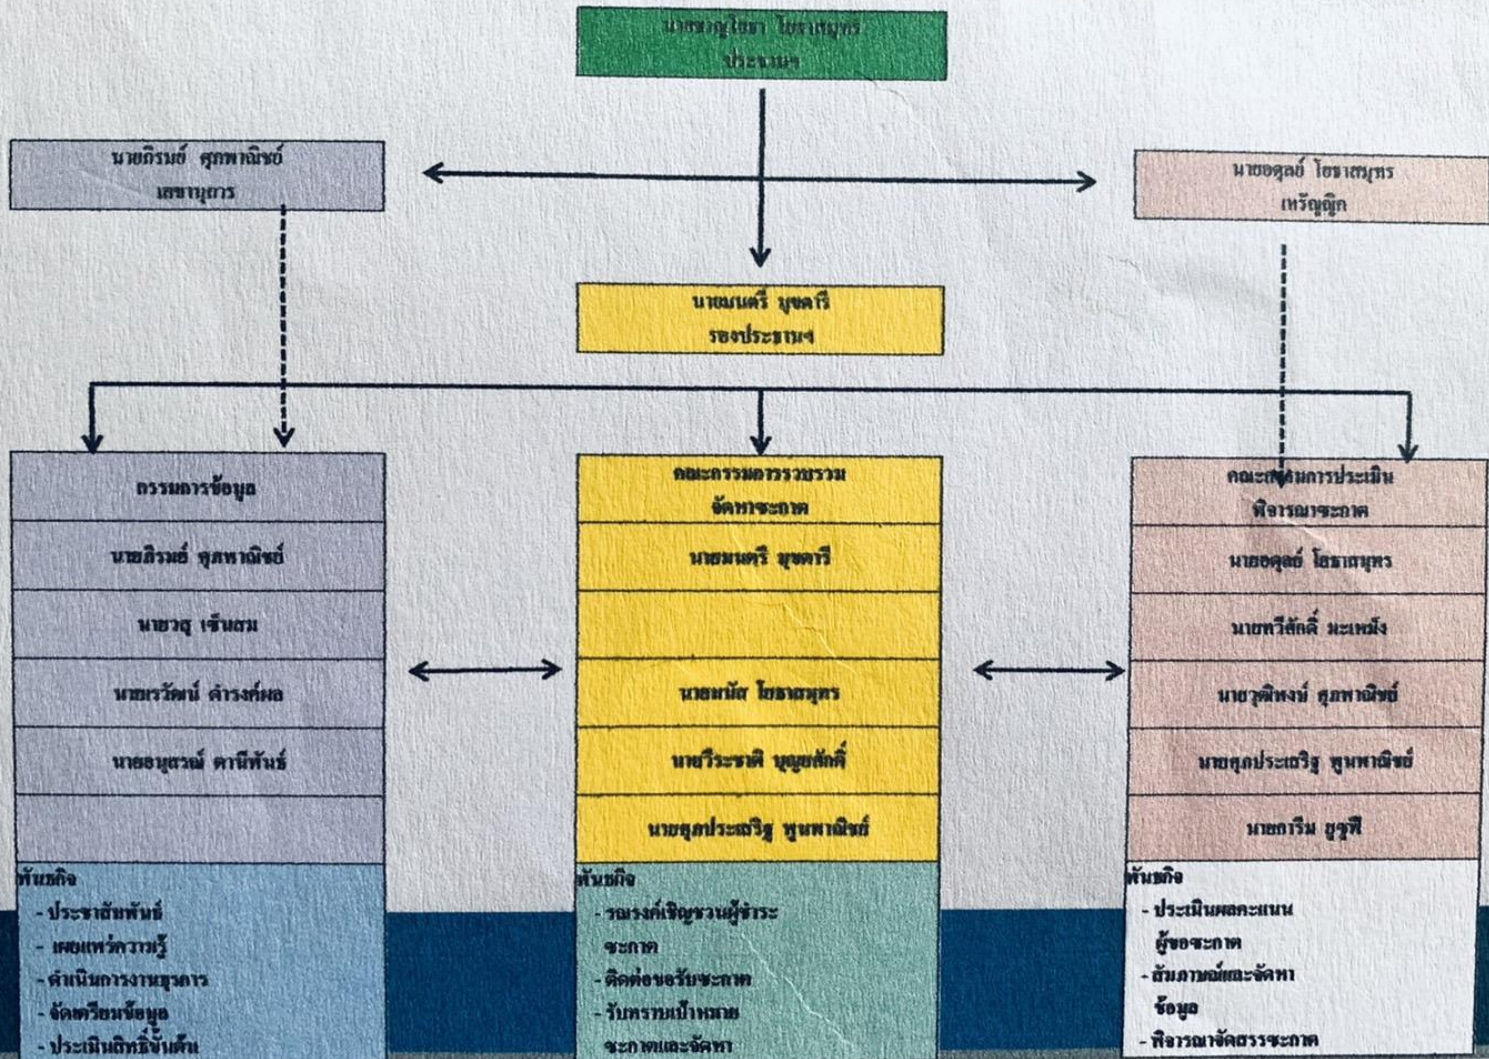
นายชญโชษา โยธาสมุทร
ประธานฯ

นายภิรมย์ ศุภพาณิชย์
เลขานุการ

นายอดุลย์ โยธาสมุทร
เหรัญญิก

นายมนตรี บุษดารี
รองประธานฯ

กรรมการข้อมูล
นายภิรมย์ ศุภพาณิชย์
นายวสุ เข็มสม
นายเรวัฒน์ ดำรงค์ผล
นายอนุสรณ์ ตานีพันธ์

พันธกิจ
- ประชาสัมพันธ์
- เผยแพร่ความรู้
- ดำเนินการงานธุรการ
- จัดเตรียมข้อมูล
- ประเมินสิทธิ์ขั้นต้น

คณะกรรมการรวบรวม จัดหาซะกาต
นายมนตรี บุษดารี
นายมนัส โยธาสมุทร
นายวีระชาติ บุญยสักดิ์
นายศุภประเสริฐ ศูนพาณิชย์

พันธกิจ
- รณรงค์เชิญชวนผู้จ่ายซะกาต
- ติดต่อขอรับซะกาต
- รับทราบเป้าหมาย ซะกาตและจัดหา

คณะกรรมการประเมิน พิจารณาซะกาต
นายอดุลย์ โยธาสมุทร
นายทวีศักดิ์ มะเหมั่ง
นายวุฒิพงษ์ ศุภพาณิชย์
นายศุภประเสริฐ ศูนพาณิชย์
นายกรีม ยูซูฟี

พันธกิจ
- ประเมินผลคะแนน ผู้ขอซะกาต
- สัมภาษณ์และจัดหา ข้อมูล
- พิจารณาจัดสรรซะกาต